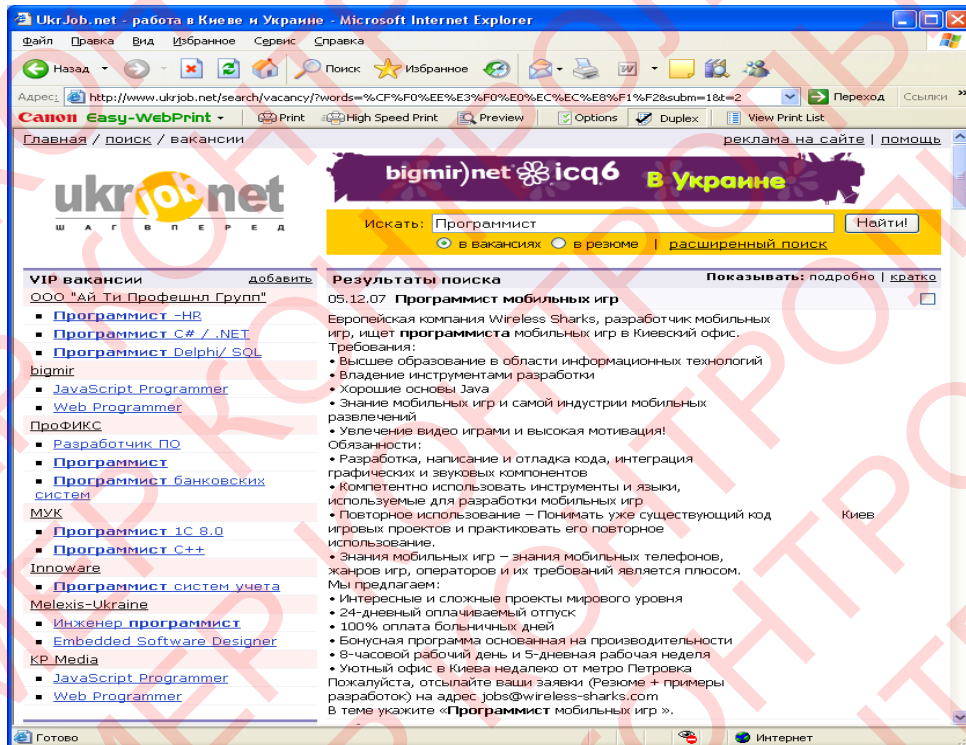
UkrJob.net - работа в Киеве и Украине - Microsoft Internet Explorer

Файл Правка Вид Избранное Сервис Справка

Назад Поиск Избранное

Адрес: http://www.ukrjob.net/search/vacancy/?words=%CF%F0%EE%E3%F0%E0%EC%EC%E8%F1%F2&subm=1&t=2 Переход Ссылки

Canon Easy-WebPrint Print High Speed Print Preview Options Duplex View Print List

Главная / поиск / вакансии

реклама на сайте | помощь

ukrjob.net
ш а г в п е р е д

bigmir)net icq6 В Украине

Искать: Программист Найти!
в вакансиях в резюме | расширенный поиск

VIP вакансии добавить

ООО "Ай Ти Профешнл Групп"
- Программист -HR
- Программист C# / .NET
- Программист Delphi/ SQL

bigmir
- JavaScript Programmer
- Web Programmer

ПроФИКС
- Разработчик ПО
- Программист
- Программист банковских систем

МУК
- Программист 1С 8.0
- Программист C++

Innoware
- Программист систем учета

Melexis-Ukraine
- Инженер программист
- Embedded Software Designer

KP Media
- JavaScript Programmer
- Web Programmer

Результаты поиска

Показывать: подробно | кратко

05.12.07 Программист мобильных игр

Европейская компания Wireless Sharks, разработчик мобильных игр, ищет программиста мобильных игр в Киевский офис.
Требования:
• Высшее образование в области информационных технологий
• Владение инструментами разработки
• Хорошие основы Java
• Знание мобильных игр и самой индустрии мобильных развлечений
• Увлечение видео играми и высокая мотивация!
Обязанности:
• Разработка, написание и отладка кода, интеграция графических и звуковых компонентов
• Компетентно использовать инструменты и языки, используемые для разработки мобильных игр
• Повторное использование – Понимать уже существующий код игровых проектов и практиковать его повторное использование.
• Знания мобильных игр – знания мобильных телефонов, жанров игр, операторов и их требований является плюсом.
Мы предлагаем:
• Интересные и сложные проекты мирового уровня
• 24-дневный оплачиваемый отпуск
• 100% оплата больничных дней
• Бонусная программа основанная на производительности
• 8-часовой рабочий день и 5-дневная рабочая неделя
• Уютный офис в Киева недалеко от метро Петровка
Пожалуйста, отсылайте ваши заявки (Резюме + примеры разработок) на адрес jobs@wireless-sharks.com
В теме укажите «Программист мобильных игр ».

Киев

Готово

Интернет